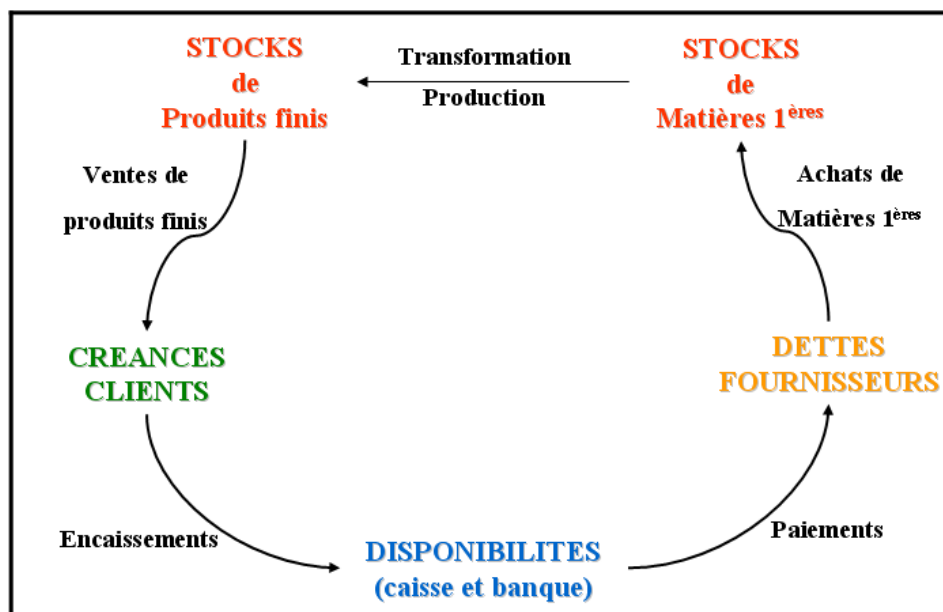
STOCKS
de
Produits finis

Transformation
Production

STOCKS
de
Matières 1$^{\text{ères}}$

Ventes de produits finis

Achats de Matières 1$^{\text{ères}}$

CREANCES
CLIENTS

DETTES
FOURNISSEURS

Encaissements

DISPONIBILITES
(caisse et banque)

Paiements